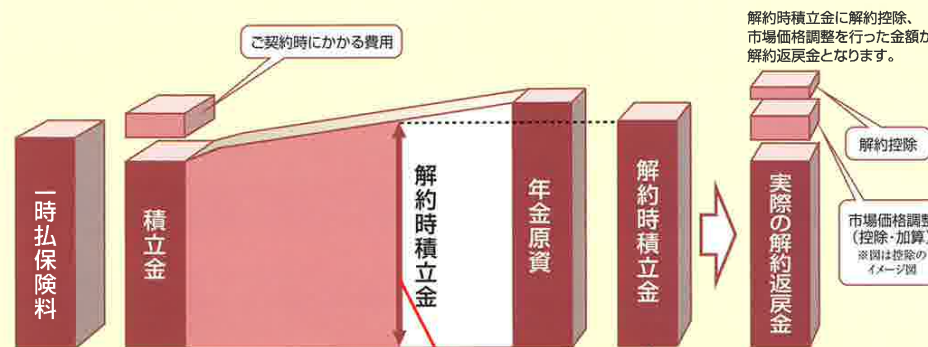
解約時積立金に解約控除、市場価格調整を行った金額が解約返戻金となります。

ご契約時にかかる費用

一時払保険料

積立金

解約時積立金

年金原資

解約時積立金

実際の解約返戻金

解約控除

市場価格調整
(控除・加算)
※図は控除の
イメージ図